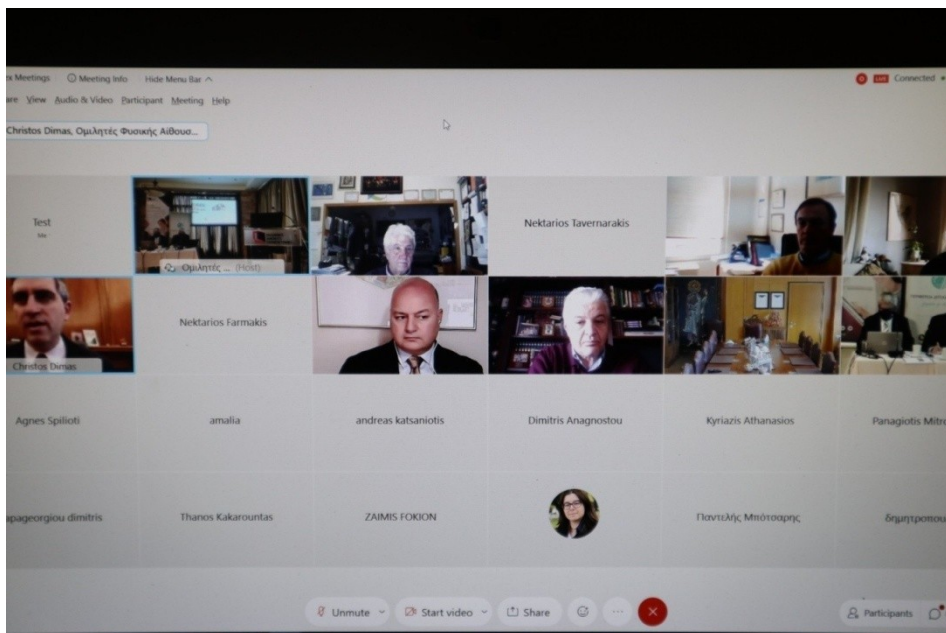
x Meetings Meeting Info Hide Menu Bar ^
Connected
are View Audio & Video Participant Meeting Help
Christos Dimas, Ομιλητές Φυσικής Αίθουσ...
Test
Me
Ομιλητές ... (Host)
Nektarios Tavernarakis
Christos Dimas
Nektarios Farmakis
Agnes Spilioti
amalia
andreas katsaniotis
Dimitris Anagnostou
Kyriazis Athanasios
Panagiotis Mitro
apageorgiou dimitris
Thanos Kakarountas
ZAIMIS FOKION
Παντελής Μπότσαρης
δημητροπου
Unmute
Start video
Share
Participants